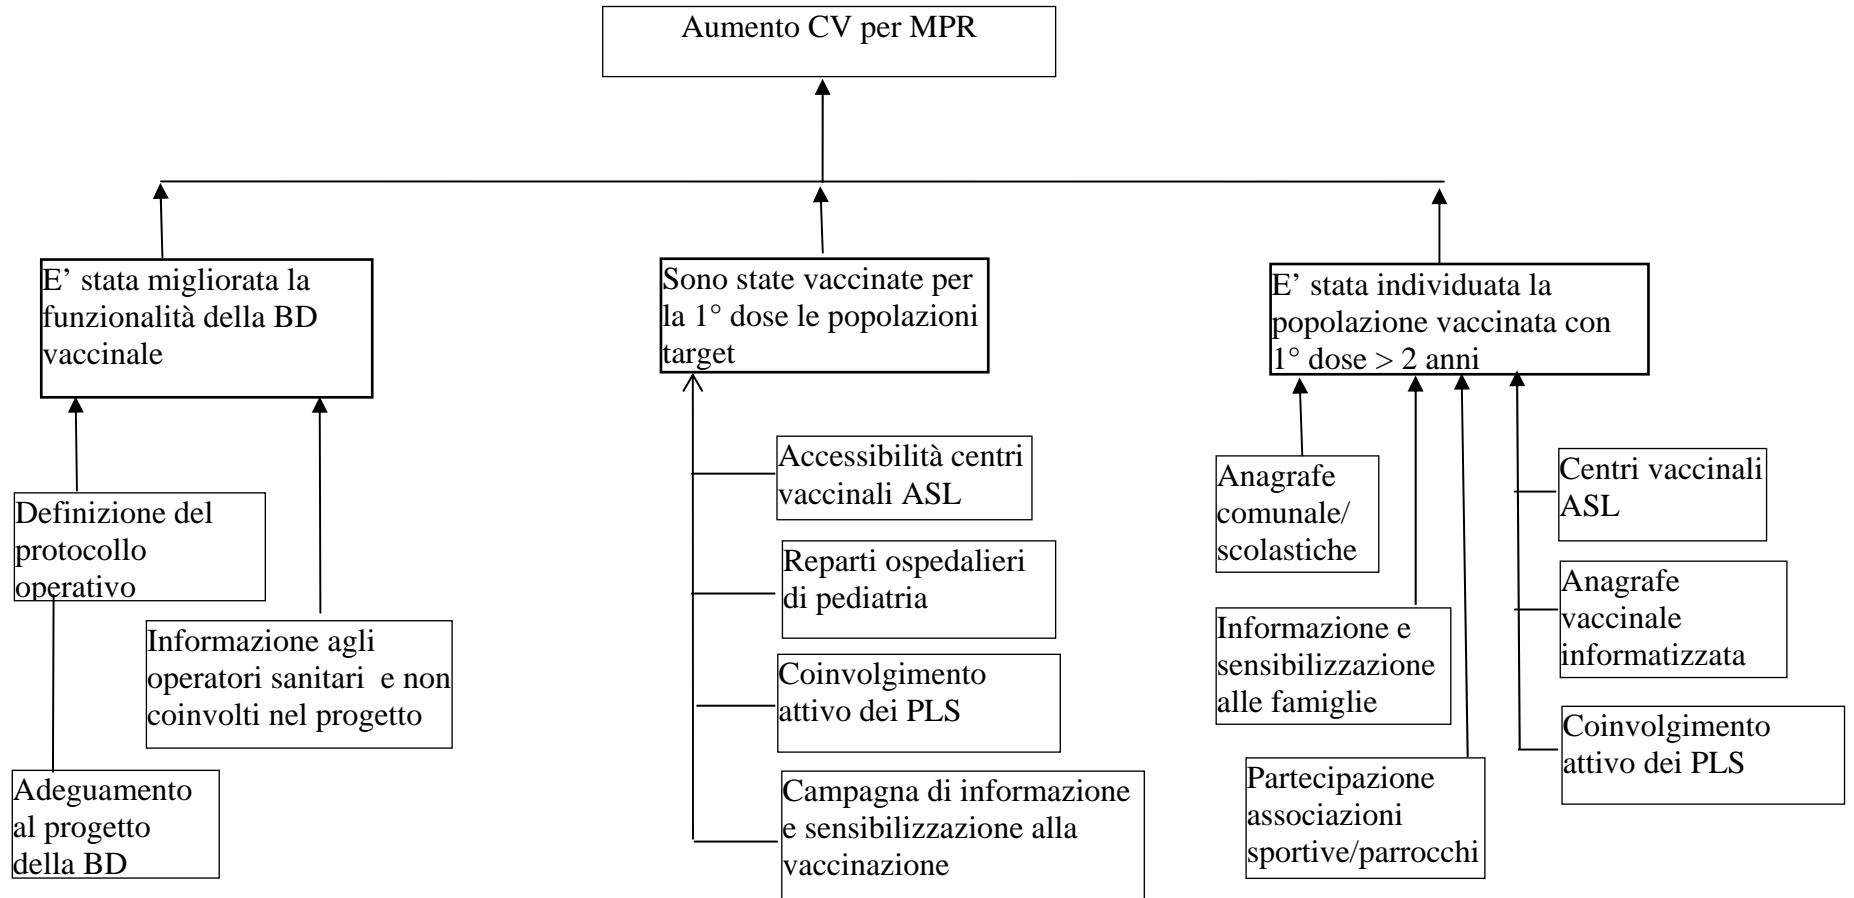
Aumento CV per MPR

E' stata migliorata la funzionalità della BD vaccinale

Sono state vaccinate per la 1° dose le popolazioni target

E' stata individuata la popolazione vaccinata con 1° dose > 2 anni

Definizione del protocollo operativo

Informazione agli operatori sanitari e non coinvolti nel progetto

Adeguamento al progetto della BD

Accessibilità centri vaccinali ASL

Reparti ospedalieri di pediatria

Coinvolgimento attivo dei PLS

Campagna di informazione e sensibilizzazione alla vaccinazione

Anagrafe comunale/ scolastiche

Informazione e sensibilizzazione alle famiglie

Partecipazione associazioni sportive/parrocchi

Centri vaccinali ASL

Anagrafe vaccinale informatizzata

Coinvolgimento attivo dei PLS